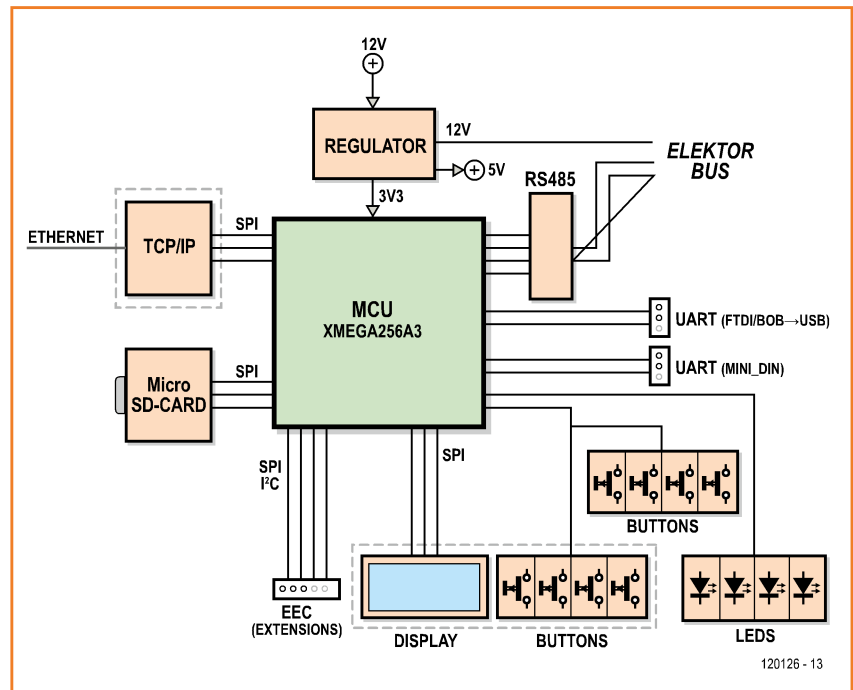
12V

REGULATOR

12V

ELEKTOR BUS

5V

3V3

RS485

ETHERNET

TCP/IP

SPI

MCU
XMEGA256A3

UART (FTDI/BOB→USB)

UART (MINI_DIN)

Micro SD-CARD

SPI

SPI
$I^2C$

SPI

BUTTONS

EEC
(EXTENSIONS)

DISPLAY

BUTTONS

LEDS

120126 - 13